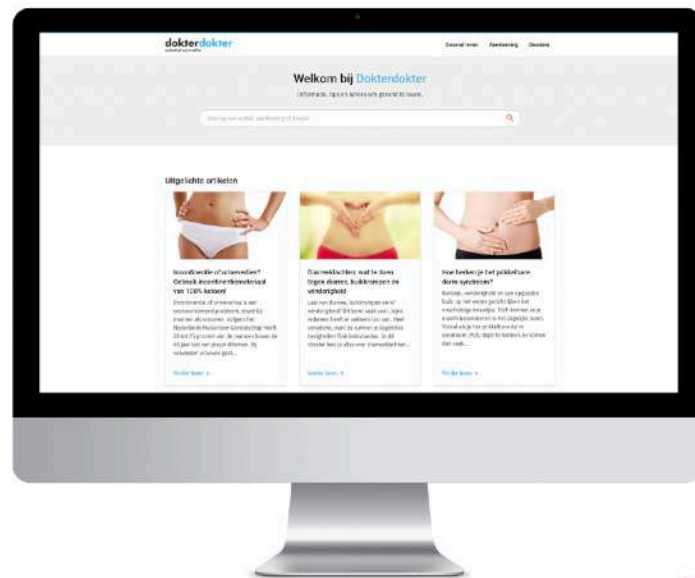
dokterdokter

Gezond leven Aandoening Dossiers

Welkom bij Dokterdokter

Informatie, tips en advies om gezond te leven.

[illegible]

Uitgelichte artikelen

Incontinentie of urineverlies? Gebruik incontinentiemateriaal van 100% katoen!

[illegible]

Verder lezen →

Darmklachten: wat te doen tegen diarree, buikkrampen en winderigheid

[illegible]

Verder lezen →

Hoe herken je het prikkelbare darm syndroom?

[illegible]

Verder lezen →